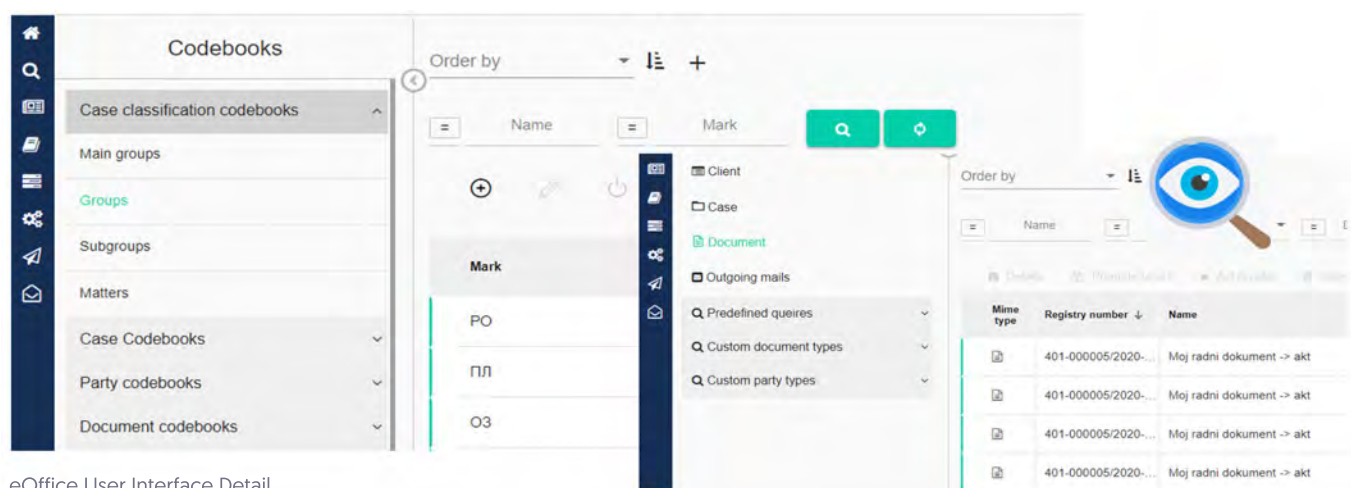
Codebooks

Case classification codebooks

Main groups

Groups

Subgroups

Matters

Case Codebooks

Party codebooks

Document codebooks

Order by

= Name = Mark

Mark

PO

ПЛ

O3

Client

Case

Document

Outgoing mails

Predefined queires

Custom document types

Custom party types

Order by

= Name =

Mime type | Registry number ↓ | Name

401-000005/2020-... Moj radni dokument -> akt

401-000005/2020-... Moj radni dokument -> akt

401-000005/2020-... Moj radni dokument -> akt

401-000005/2020-... Moj radni dokument -> akt

eOffice User Interface Detail